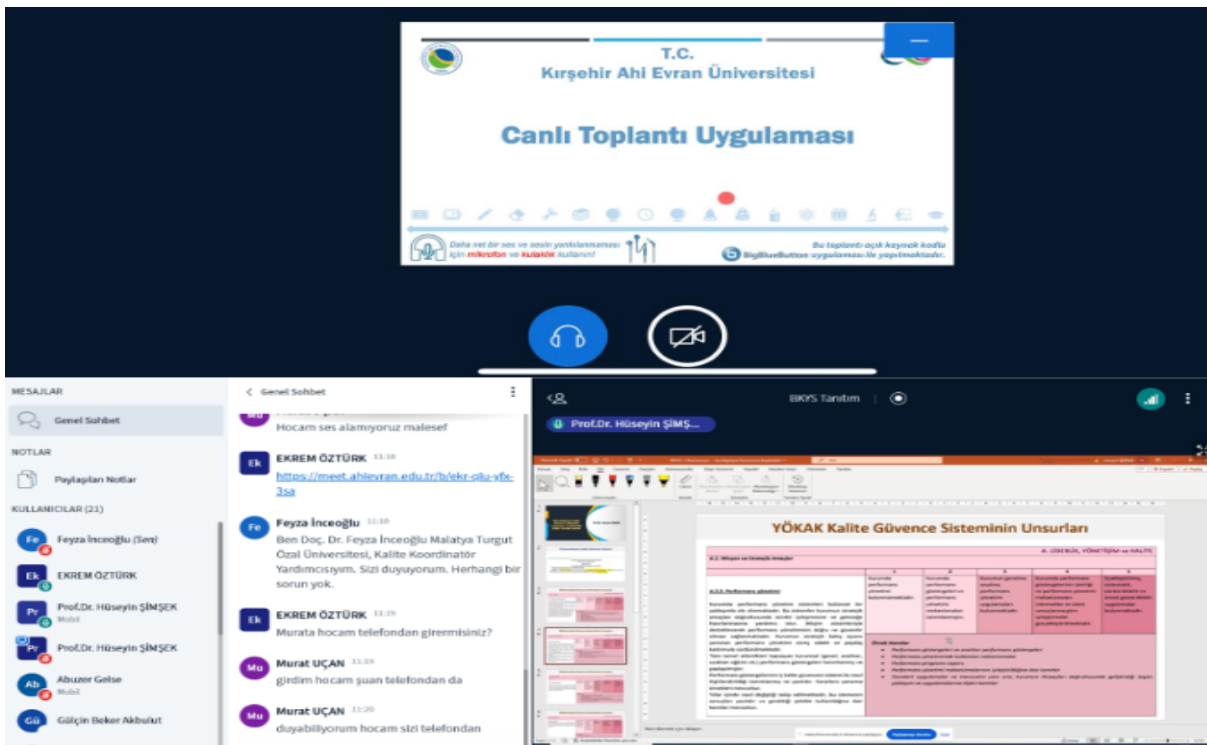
T.C.
Kırşehir Ahi Evran Üniversitesi

Canlı Toplantı Uygulaması

Daha net bir ses ve sesin yankılanmaması için mikrofon ve kulaklık kullanın!

Bu toplantı açık kaynak kodlu BigBlueButton uygulaması ile yapılmaktadır.

MESAJLAR
Genel Sohbet
NOTLAR
Paylaşılan Notlar
KULLANICILAR (21)
Fe Feyza İnceoğlu (Sen)
Ek EKREM ÖZTÜRK
Pr Prof.Dr. Hüseyin ŞİMŞEK
Mobil
Pr Prof.Dr. Hüseyin ŞİMŞEK
Ab Abuzer Gelse
Mobil
Gü Gülçin Beker Akbulut

Genel Sohbet

Hocam ses alamıyoruz malesef

Ek EKREM ÖZTÜRK 11:18
https://meet.ahievran.edu.tr/b/ekr-o8u-yfx-3sa

Fe Feyza İnceoğlu 11:18
Ben Doç. Dr. Feyza İnceoğlu Malatya Turgut Özal Üniversitesi, Kalite Koordinatör Yardımcısıyım. Sizi duyuyorum. Herhangi bir sorun yok.

Ek EKREM ÖZTÜRK 11:19
Murata hocam telefondan girermisiniz?

Mu Murat UÇAN 11:19
girdim hocam şuan telefondan da

Mu Murat UÇAN 11:20
duyabiliyorum hocam sizi telefondan

BKYS Tanıtım

Prof.Dr. Hüseyin ŞİMŞ...

YÖKAK Kalite Güvence Sisteminin Unsurları

A. LİDERLİK, YÖNETİŞİM ve KALİTE

A.2.2. Performans yönetimi

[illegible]